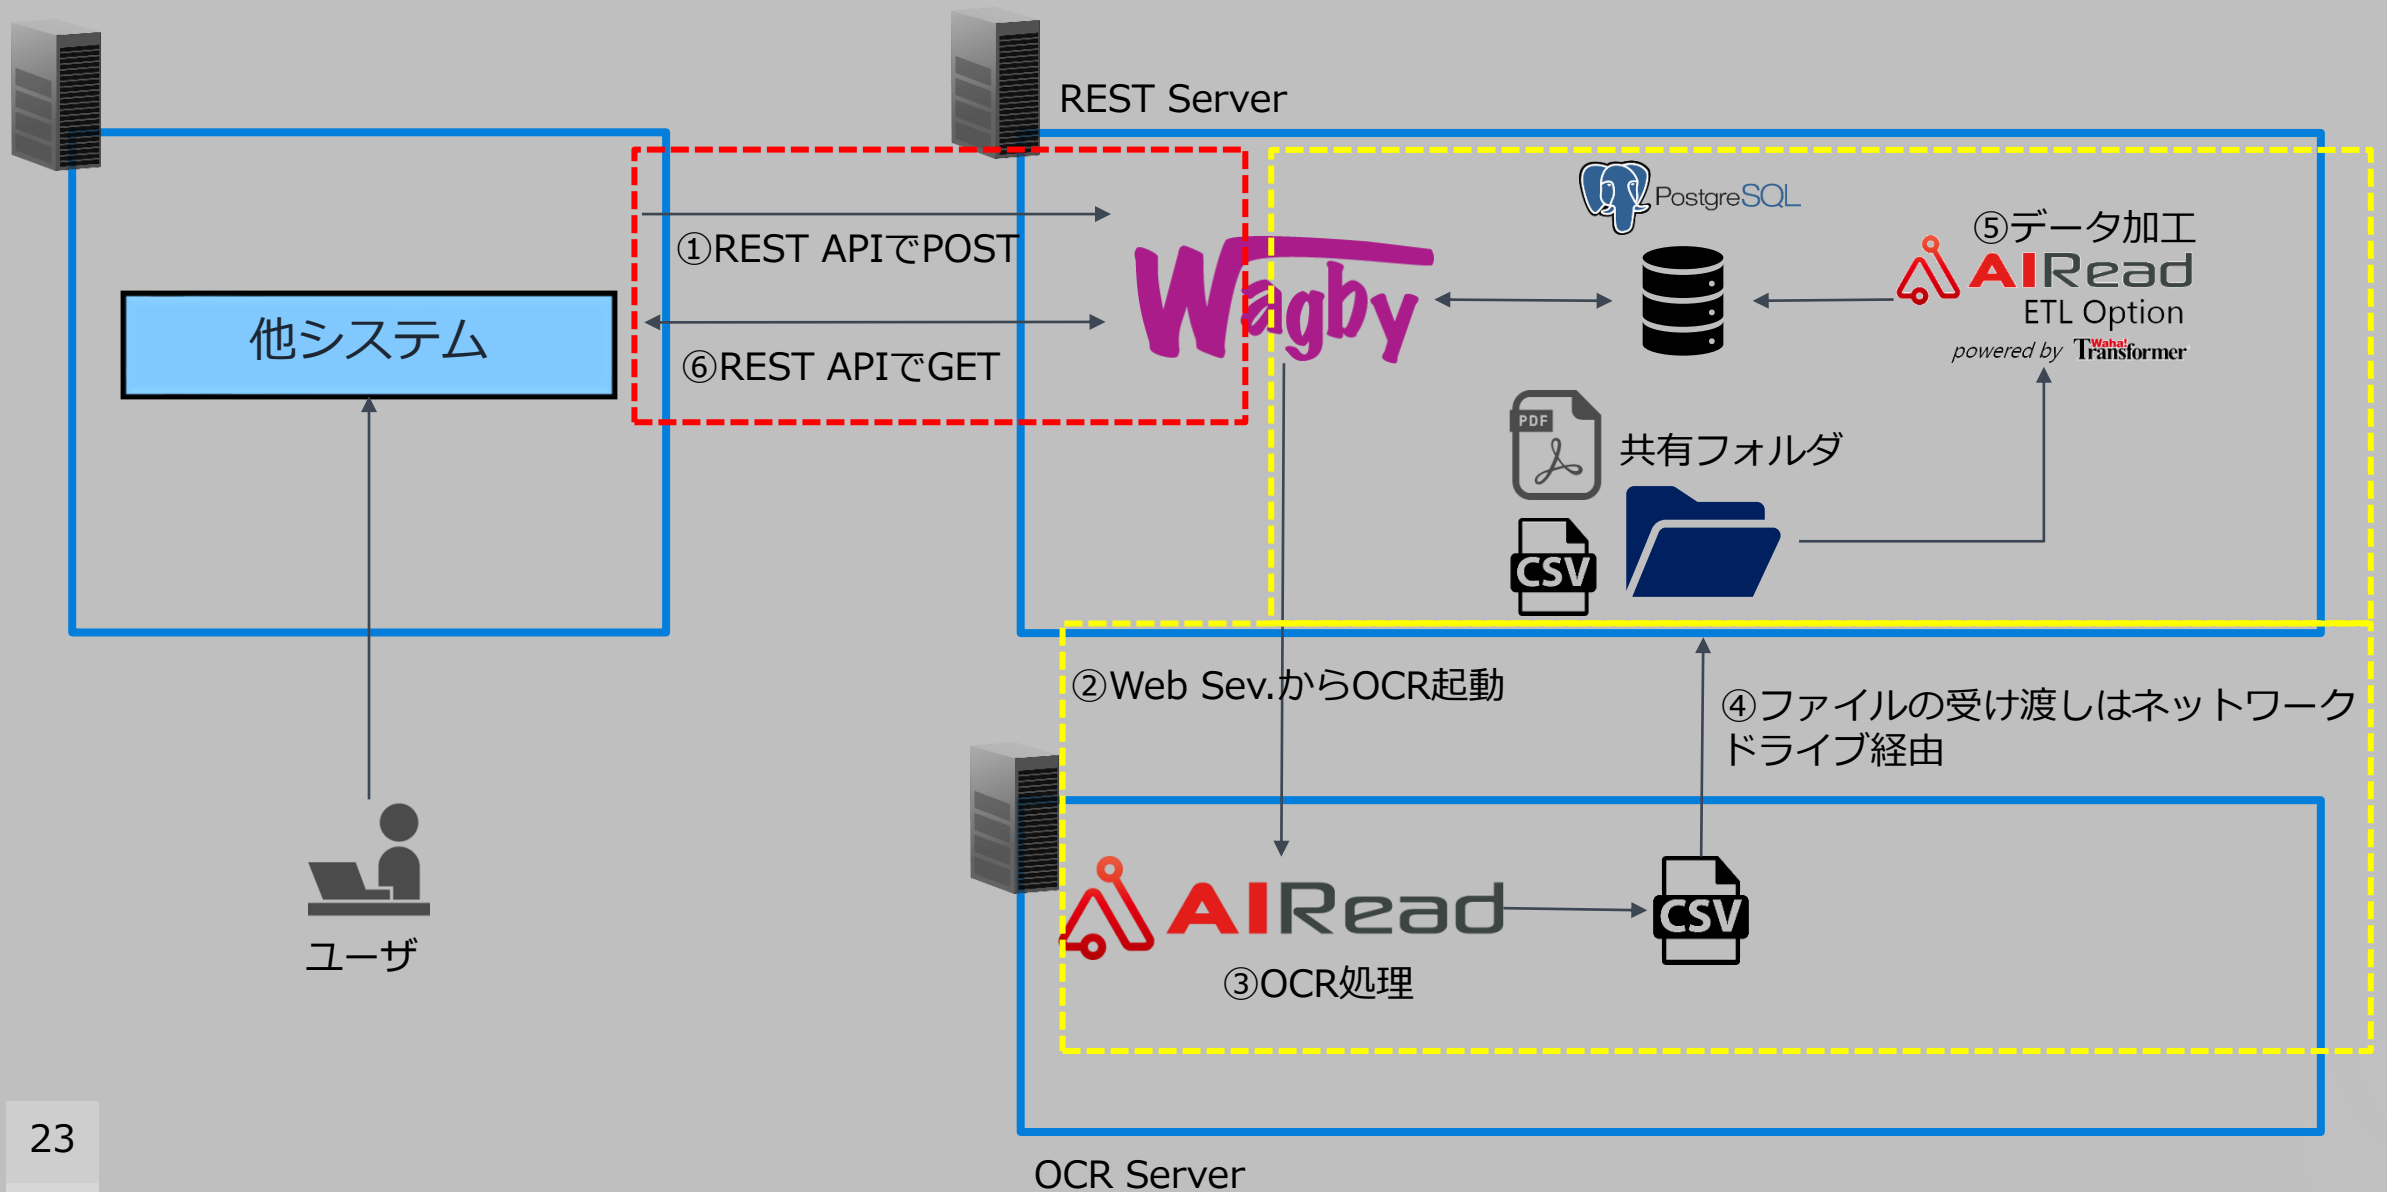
REST Server

①REST APIでPOST

他システム

⑥REST APIでGET

Wagby

PostgreSQL

⑤データ加工

AIRead

ETL Option

powered by Waha! Transformer

PDF

共有フォルダ

CSV

②Web Sev.からOCR起動

④ファイルの受け渡しはネットワークドライブ経由

ユーザ

AIRead

CSV

③OCR処理

23

OCR Server